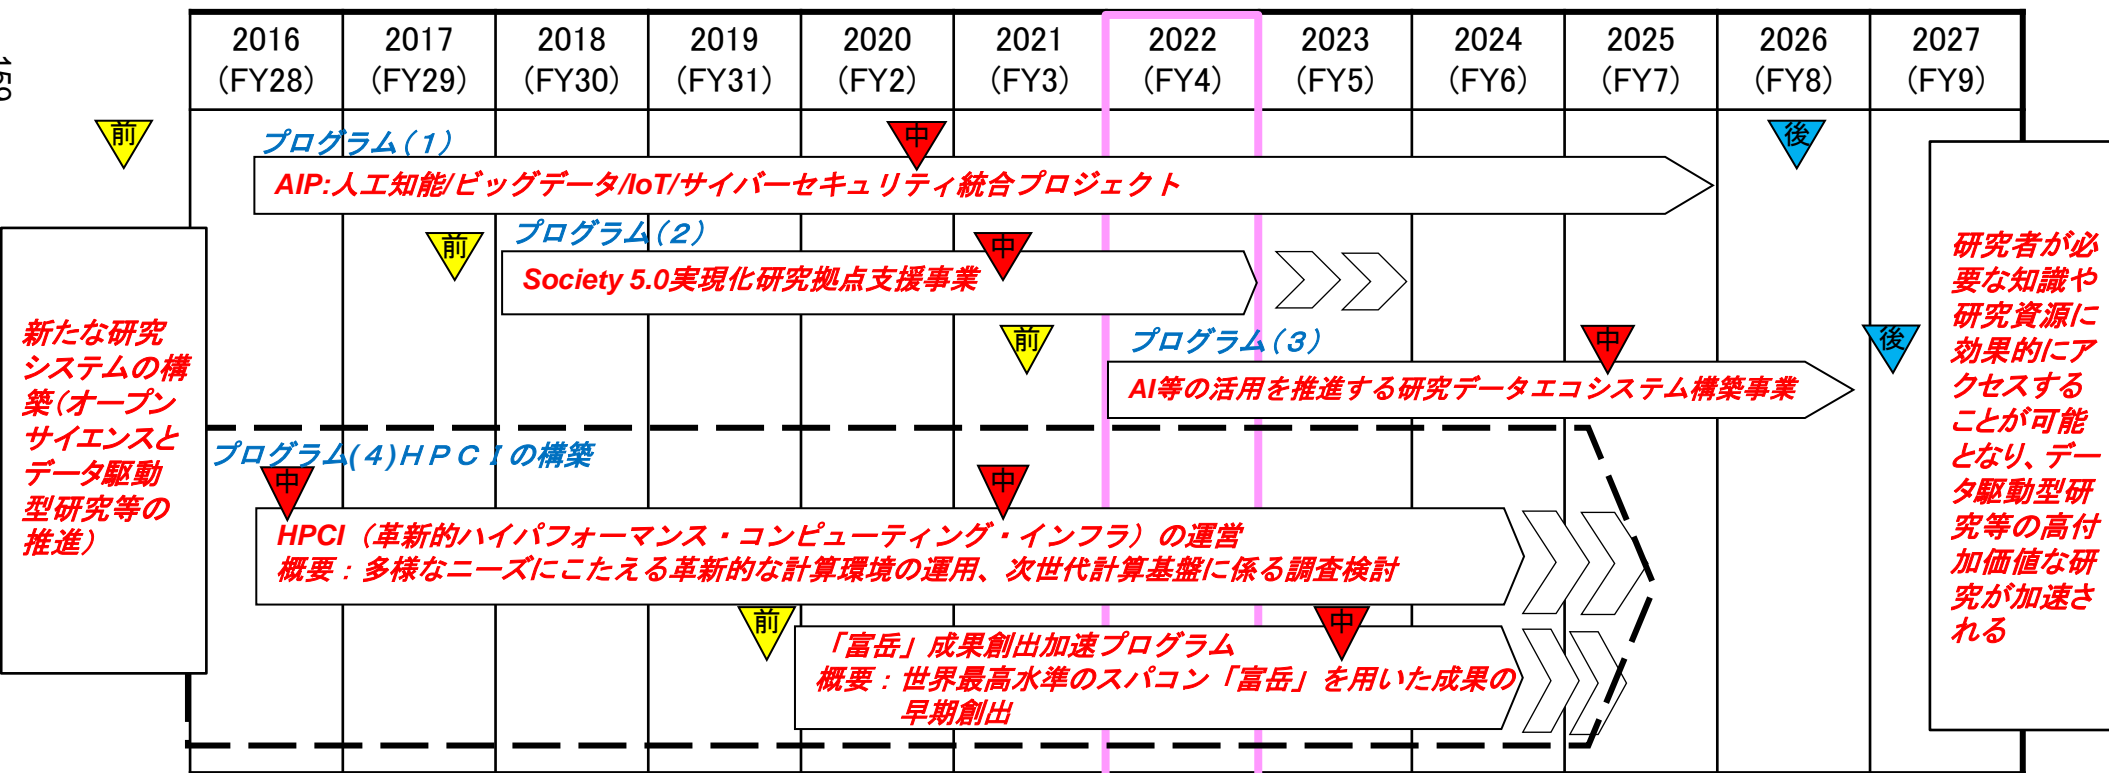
150

| 2016 (FY28) | 2017 (FY29) | 2018 (FY30) | 2019 (FY31) | 2020 (FY2) | 2021 (FY3) | 2022 (FY4) | 2023 (FY5) | 2024 (FY6) | 2025 (FY7) | 2026 (FY8) | 2027 (FY9) |
|---|---|---|---|---|---|---|---|---|---|---|---|

前

プログラム（１）

中

後

AIP:人工知能/ビッグデータ/IoT/サイバーセキュリティ統合プロジェクト

前

プログラム（２）

中

Society 5.0実現化研究拠点支援事業

新たな研究システムの構築（オープンサイエンスとデータ駆動型研究等の推進）

前

プログラム（３）

中

後

AI等の活用を推進する研究データエコシステム構築事業

研究者が必要な知識や研究資源に効果的にアクセスすることが可能となり、データ駆動型研究等の高付加価値な研究が加速される

プログラム（４）ＨＰＣＩの構築

中

中

HPCI（革新的ハイパフォーマンス・コンピューティング・インフラ）の運営
概要：多様なニーズにこたえる革新的な計算環境の運用、次世代計算基盤に係る調査検討

前

中

「富岳」成果創出加速プログラム
概要：世界最高水準のスパコン「富岳」を用いた成果の早期創出